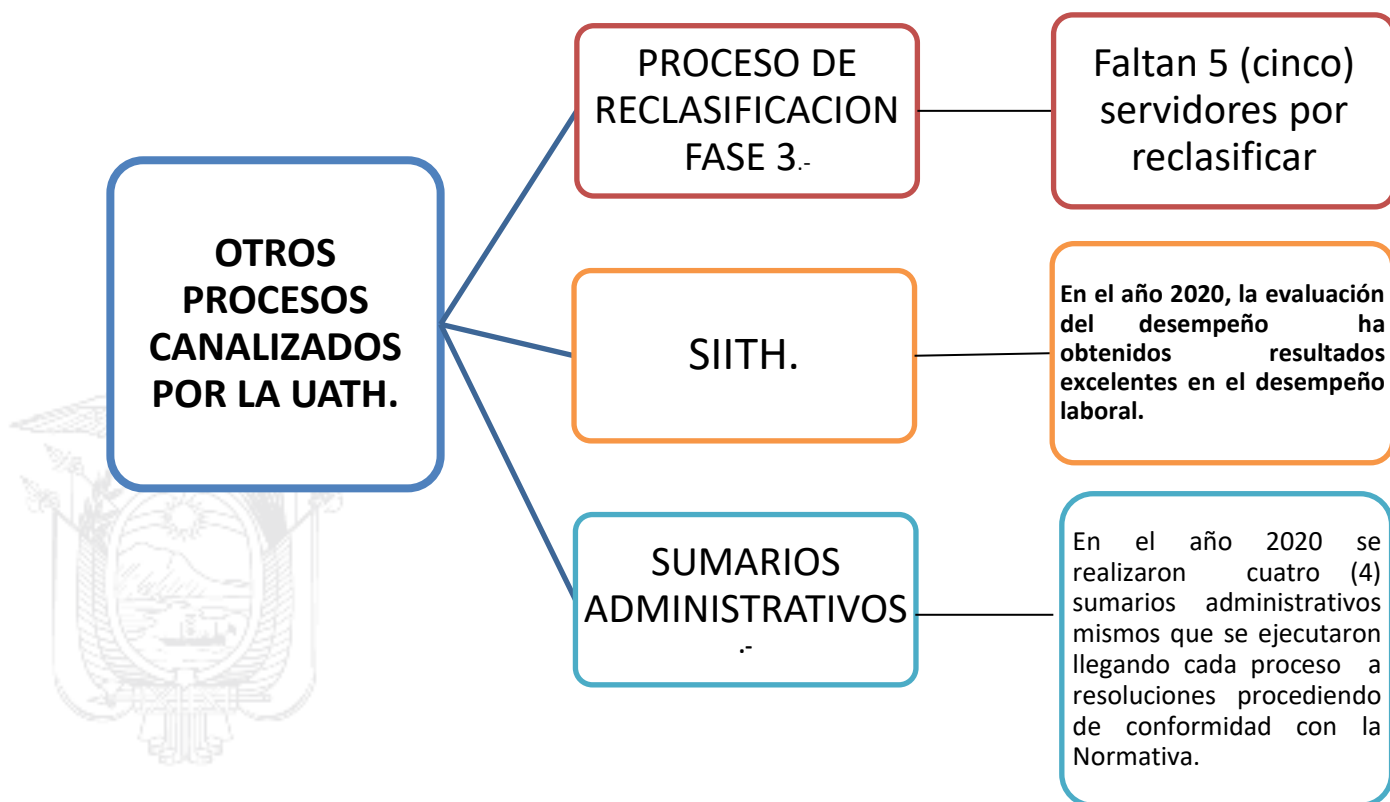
OTROS PROCESOS CANALIZADOS POR LA UATH.

PROCESO DE RECLASIFICACION FASE 3.-

Faltan 5 (cinco) servidores por reclasificar

SIITH.

En el año 2020, la evaluación del desempeño ha obtenidos resultados excelentes en el desempeño laboral.

SUMARIOS ADMINISTRATIVOS .-

En el año 2020 se realizaron cuatro (4) sumarios administrativos mismos que se ejecutaron llegando cada proceso a resoluciones procediendo de conformidad con la Normativa.